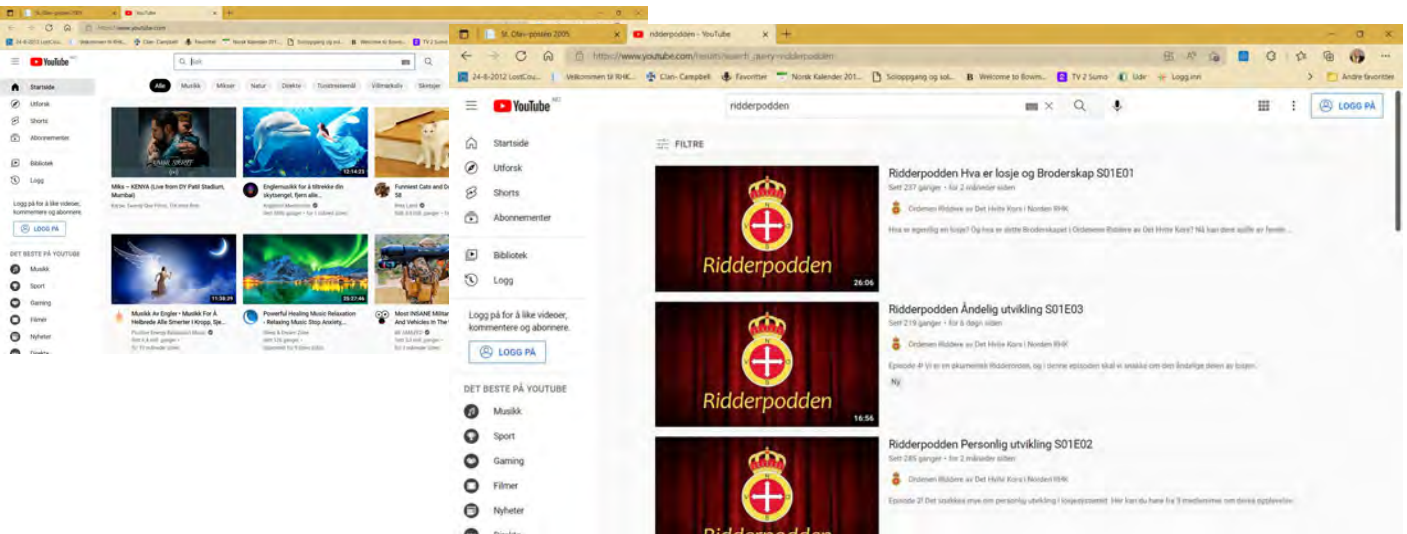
St. Olav-posten 2005
YouTube
https://www.youtube.com
24-8-2012 LostCou... Velkommen til RHK... Clan- Campbell Favoritter Norsk Kalender 201... Soloppgang og sol... Welcome to Bowm... TV 2 Sumo
YouTube NO
Søk
Startside
Utforsk
Shorts
Abonnementer
Bibliotek
Logg
Logg på for å like videoer, kommentere og abonnere.
LOGG PÅ
DET BESTE PÅ YOUTUBE
Musikk
Sport
Gaming
Filmer
Nyheter
Direkte
Alle Musikk Mikser Natur Direkte Turistmateriell Villmarksliv Skrotjer
12:14:23
Miks – KENYA (Live from DY Patil Stadium, Mumbai)
Englemusikk for å tiltrekke din skytsengel, fjern alle...
Funniest Cats and Do 58
11:38:29
10:27:46
Musikk Av Engler - Musikk For Å Helbrede Alle Smerter I Kropp, Sje...
Powerful Healing Music Relaxation - Relaxing Music Stop Anxiety,...
Most INSANE Militar And Vehicles In The

St. Olav-posten 2005
ridderpodden - YouTube
https://www.youtube.com/results?search_query=ridderpodden
24-8-2012 LostCou... Velkommen til RHK... Clan- Campbell Favoritter Norsk Kalender 201... Soloppgang og sol... Welcome to Bowm... TV 2 Sumo Uder Logg.inn
Andre favoritter
YouTube NO
ridderpodden
LOGG PÅ
Startside
Utforsk
Shorts
Abonnementer
Bibliotek
Logg
Logg på for å like videoer, kommentere og abonnere.
LOGG PÅ
DET BESTE PÅ YOUTUBE
Musikk
Sport
Gaming
Filmer
Nyheter
Direkte
FILTRE
Ridderpodden
26:06
Ridderpodden Hva er losje og Broderskap S01E01
Sett 237 ganger · for 2 måneder siden
Ordenen Riddere av Det Hvite Kors i Norden RHK
Hva er egentlig en losje? Og hva er dette Broderskapet i Ordenen Riddere av Det Hvite Kors? Nå kan dere spille av fenini...
Ridderpodden
16:56
Ridderpodden Åndelig utvikling S01E03
Sett 219 ganger · for 6 dager siden
Ordenen Riddere av Det Hvite Kors i Norden RHK
Episode 4! Vi er en økumenisk Ridderorden, og i denne episoden skal vi snakke om den åndelige delen av losjen.
Ny
Ridderpodden
Ridderpodden Personlig utvikling S01E02
Sett 285 ganger · for 2 måneder siden
Ordenen Riddere av Det Hvite Kors i Norden RHK
Episode 2! Det snakkes mye om personlig utvikling i losjesystemet. Her kan du høre fra 3 medlemmer om deres opplevelse.